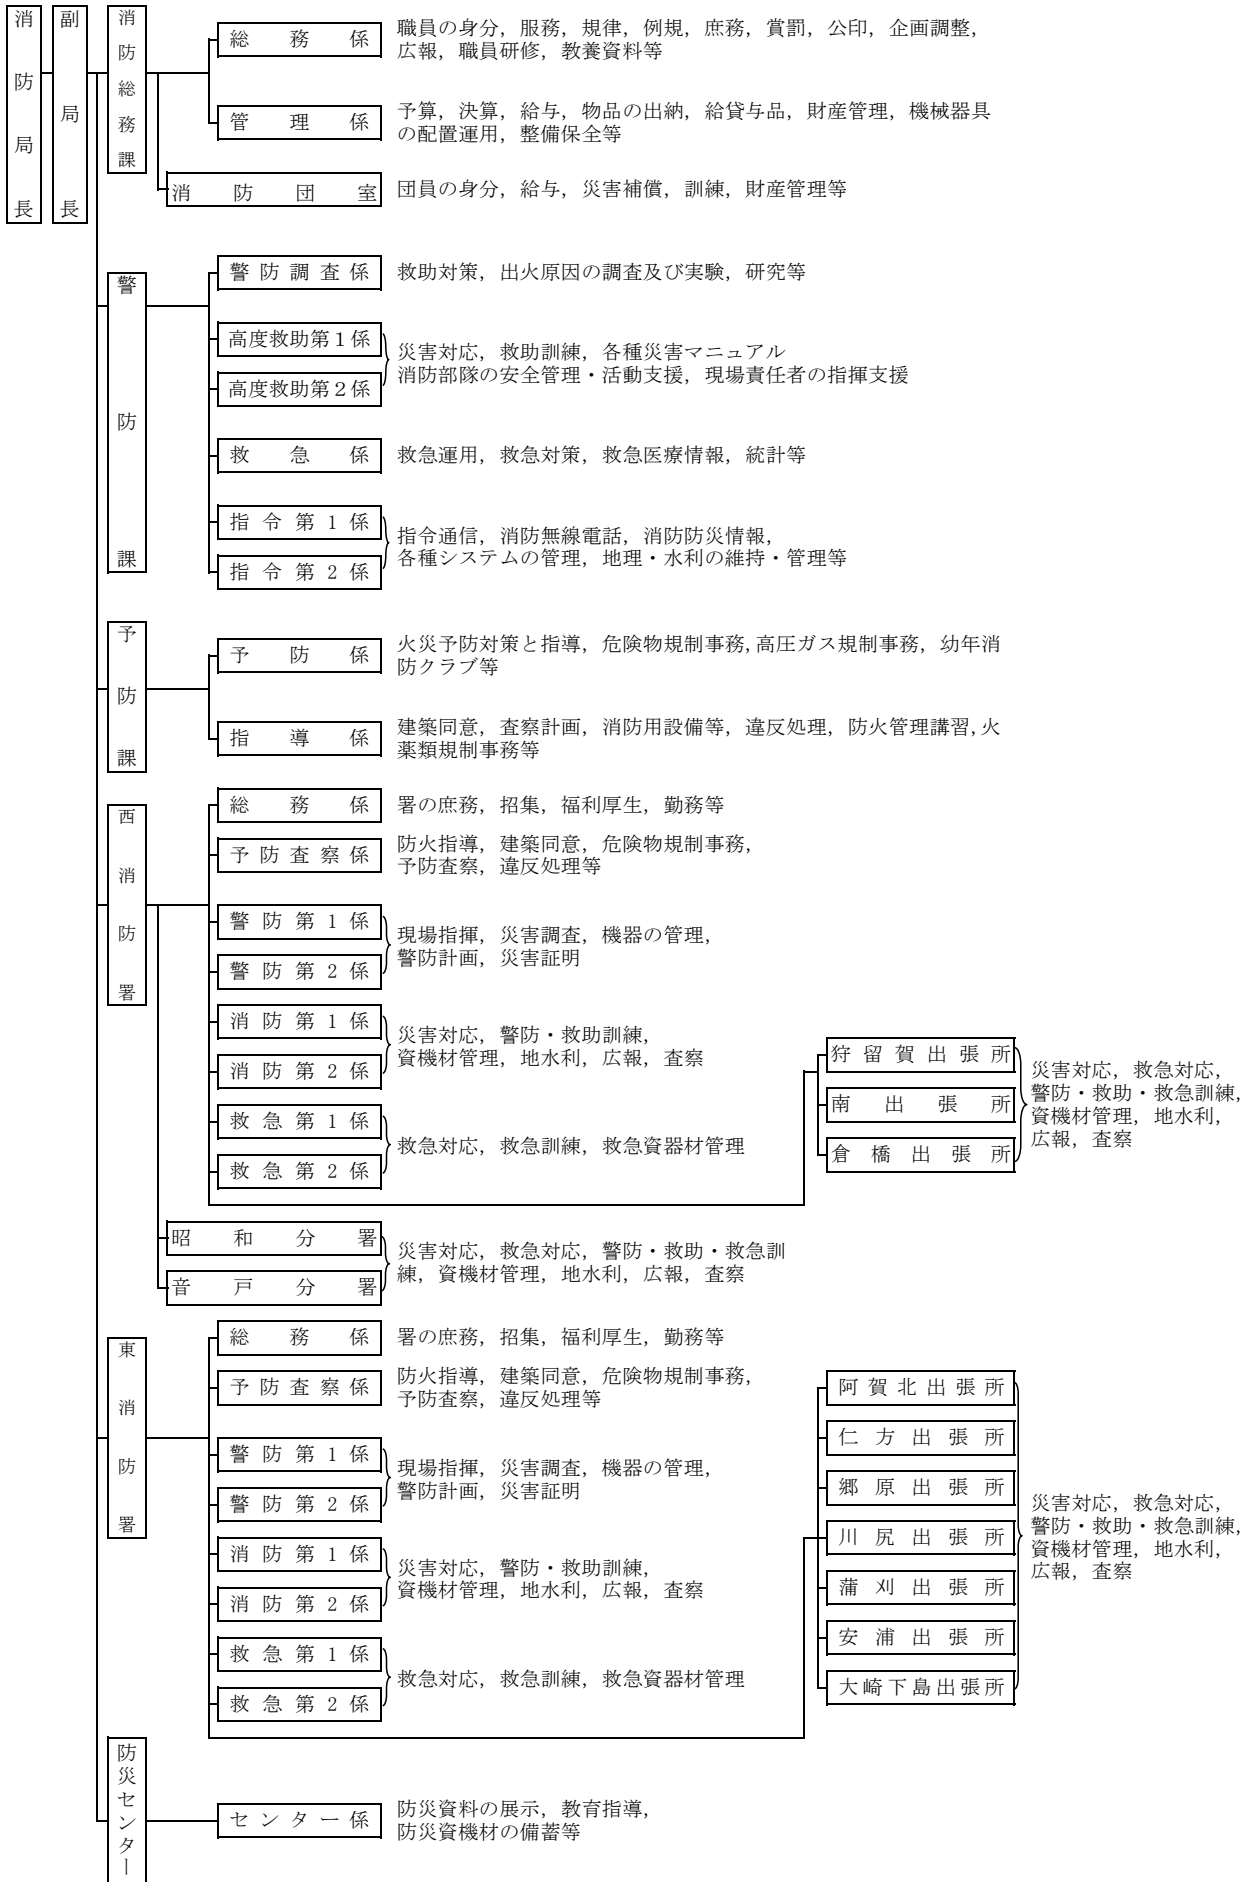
消防局長

副局長

消防総務課

総務係　職員の身分，服務，規律，例規，庶務，賞罰，公印，企画調整，広報，職員研修，教養資料等

管理係　予算，決算，給与，物品の出納，給貸与品，財産管理，機械器具の配置運用，整備保全等

消防団室　団員の身分，給与，災害補償，訓練，財産管理等

警防課

警防調査係　救助対策，出火原因の調査及び実験，研究等

高度救助第１係
高度救助第２係
災害対応，救助訓練，各種災害マニュアル
消防部隊の安全管理・活動支援，現場責任者の指揮支援

救急係　救急運用，救急対策，救急医療情報，統計等

指令第１係
指令第２係
指令通信，消防無線電話，消防防災情報，各種システムの管理，地理・水利の維持・管理等

予防課

予防係　火災予防対策と指導，危険物規制事務，高圧ガス規制事務，幼年消防クラブ等

指導係　建築同意，査察計画，消防用設備等，違反処理，防火管理講習，火薬類規制事務等

西消防署

総務係　署の庶務，招集，福利厚生，勤務等

予防査察係　防火指導，建築同意，危険物規制事務，予防査察，違反処理等

警防第１係
警防第２係
現場指揮，災害調査，機器の管理，警防計画，災害証明

消防第１係
消防第２係
災害対応，警防・救助訓練，資機材管理，地水利，広報，査察

救急第１係
救急第２係
救急対応，救急訓練，救急資器材管理

狩留賀出張所
南出張所
倉橋出張所
災害対応，救急対応，警防・救助・救急訓練，資機材管理，地水利，広報，査察

昭和分署
音戸分署
災害対応，救急対応，警防・救助・救急訓練，資機材管理，地水利，広報，査察

東消防署

総務係　署の庶務，招集，福利厚生，勤務等

予防査察係　防火指導，建築同意，危険物規制事務，予防査察，違反処理等

警防第１係
警防第２係
現場指揮，災害調査，機器の管理，警防計画，災害証明

消防第１係
消防第２係
災害対応，警防・救助訓練，資機材管理，地水利，広報，査察

救急第１係
救急第２係
救急対応，救急訓練，救急資器材管理

阿賀北出張所
仁方出張所
郷原出張所
川尻出張所
蒲刈出張所
安浦出張所
大崎下島出張所
災害対応，救急対応，警防・救助・救急訓練，資機材管理，地水利，広報，査察

防災センター

センター係　防災資料の展示，教育指導，防災資機材の備蓄等